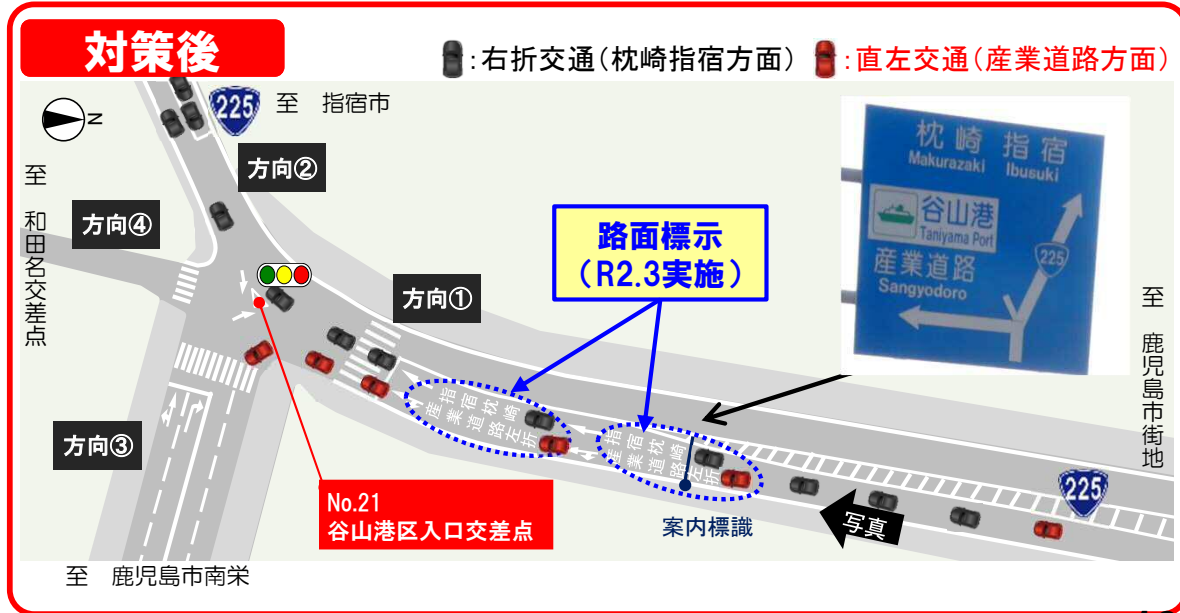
対策後

:右折交通(枕崎指宿方面)  :直左交通(産業道路方面)

N

225

至　指宿市

方向②

至 和田名交差点

方向④

方向①

方向③

路面標示
(R2.3実施)

枕崎　指宿
Makurazaki　Ibusuki

谷山港
Taniyama Port

225

産業道路
Sangyodoro

至 鹿児島市街地

指宿枕崎
産業道路左折

指宿枕崎
産業道路左折

No.21
谷山港区入口交差点

案内標識

225

写真

至　鹿児島市南栄